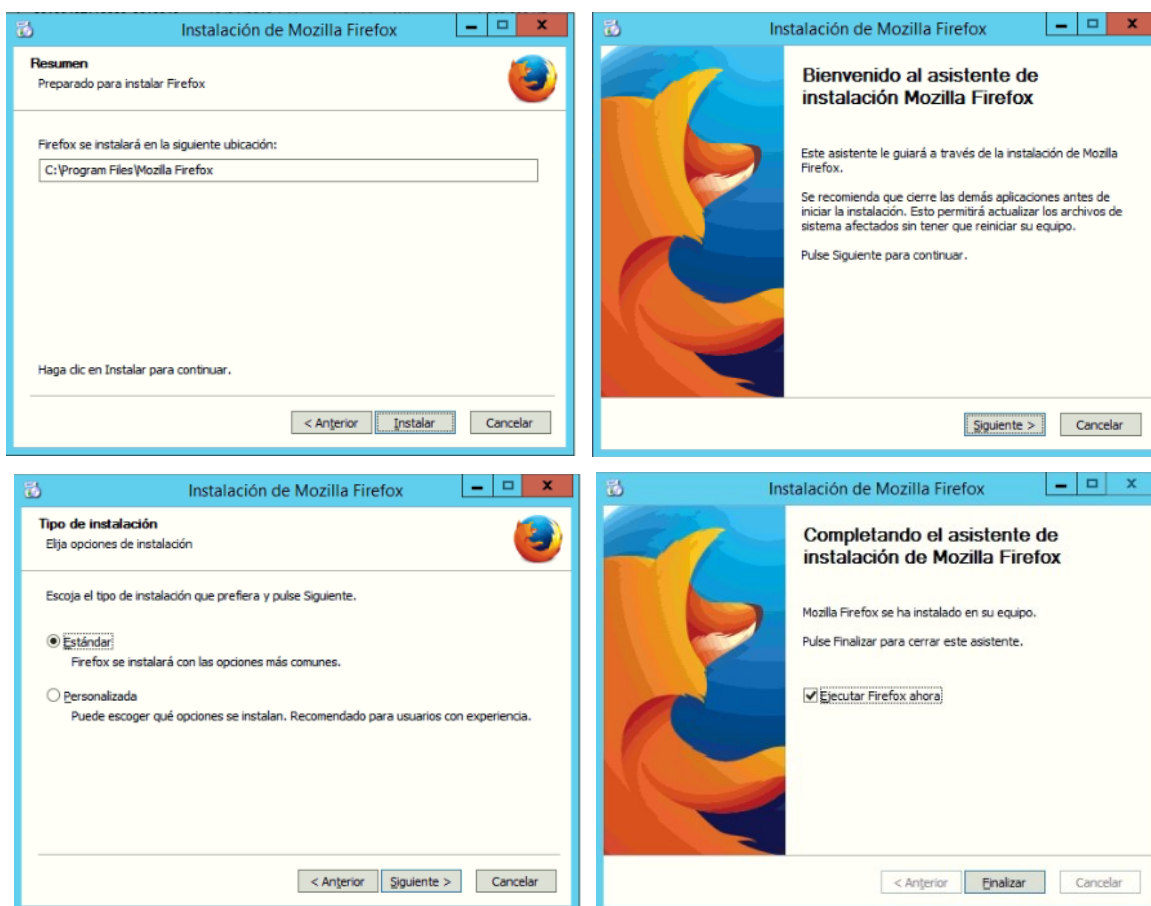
Instalación de Mozilla Firefox

Resumen
Preparado para instalar Firefox

Firefox se instalará en la siguiente ubicación:

C:\Program Files\Mozilla Firefox

Haga clic en Instalar para continuar.

< Anterior | Instalar | Cancelar

Instalación de Mozilla Firefox

Bienvenido al asistente de instalación Mozilla Firefox

Este asistente le guiará a través de la instalación de Mozilla Firefox.

Se recomienda que cierre las demás aplicaciones antes de iniciar la instalación. Esto permitirá actualizar los archivos de sistema afectados sin tener que reiniciar su equipo.

Pulse Siguiente para continuar.

Siguiente > | Cancelar

Instalación de Mozilla Firefox

Tipo de instalación
Elija opciones de instalación

Escoja el tipo de instalación que prefiera y pulse Siguiente.

Estándar
Firefox se instalará con las opciones más comunes.

Personalizada
Puede escoger qué opciones se instalan. Recomendado para usuarios con experiencia.

< Anterior | Siguiente > | Cancelar

Instalación de Mozilla Firefox

Completando el asistente de instalación de Mozilla Firefox

Mozilla Firefox se ha instalado en su equipo.

Pulse Finalizar para cerrar este asistente.

Ejecutar Firefox ahora

< Anterior | Finalizar | Cancelar